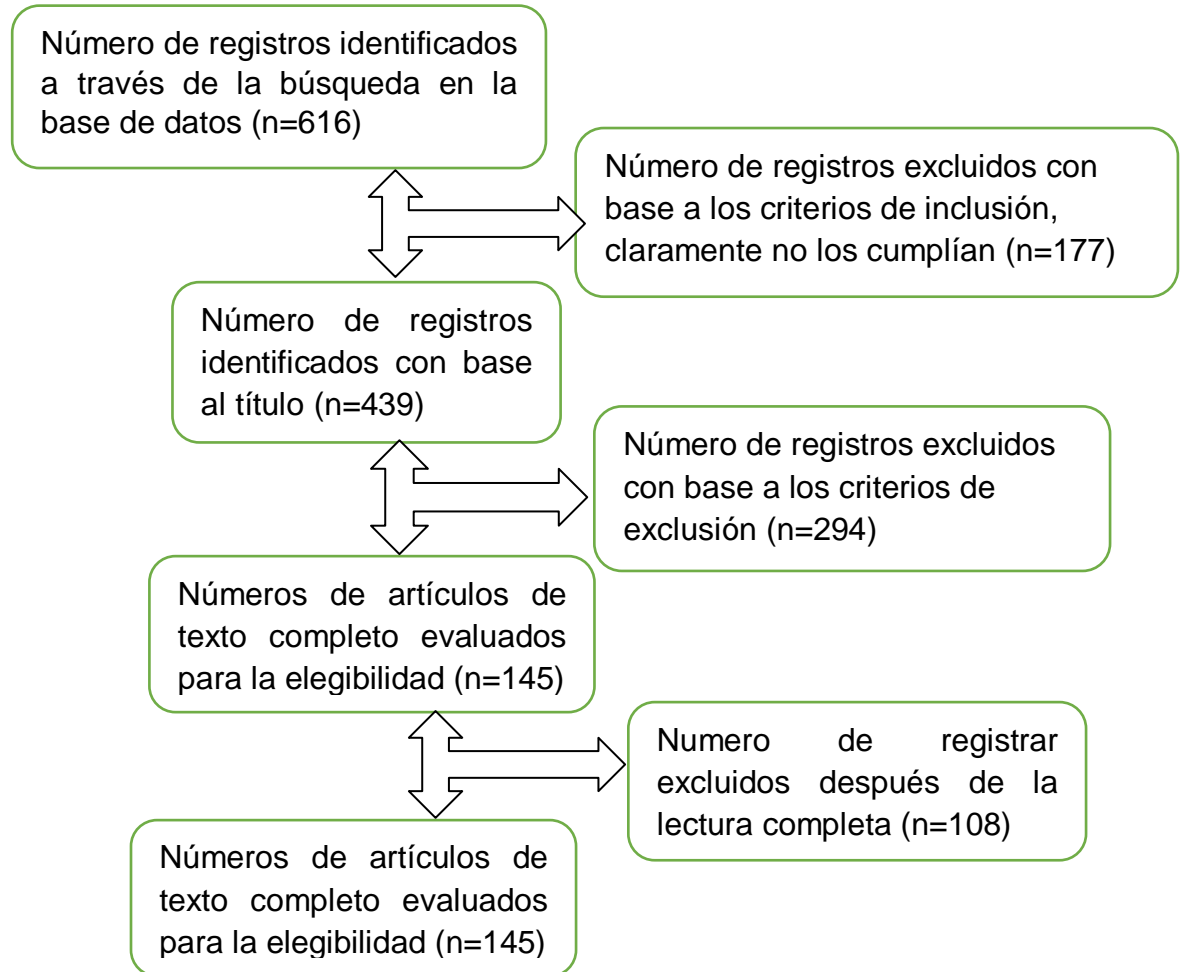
Número de registros identificados a través de la búsqueda en la base de datos (n=616)

Número de registros excluidos con base a los criterios de inclusión, claramente no los cumplían (n=177)

Número de registros identificados con base al título (n=439)

Número de registros excluidos con base a los criterios de exclusión (n=294)

Números de artículos de texto completo evaluados para la elegibilidad (n=145)

Numero de registrar excluidos después de la lectura completa (n=108)

Números de artículos de texto completo evaluados para la elegibilidad (n=145)